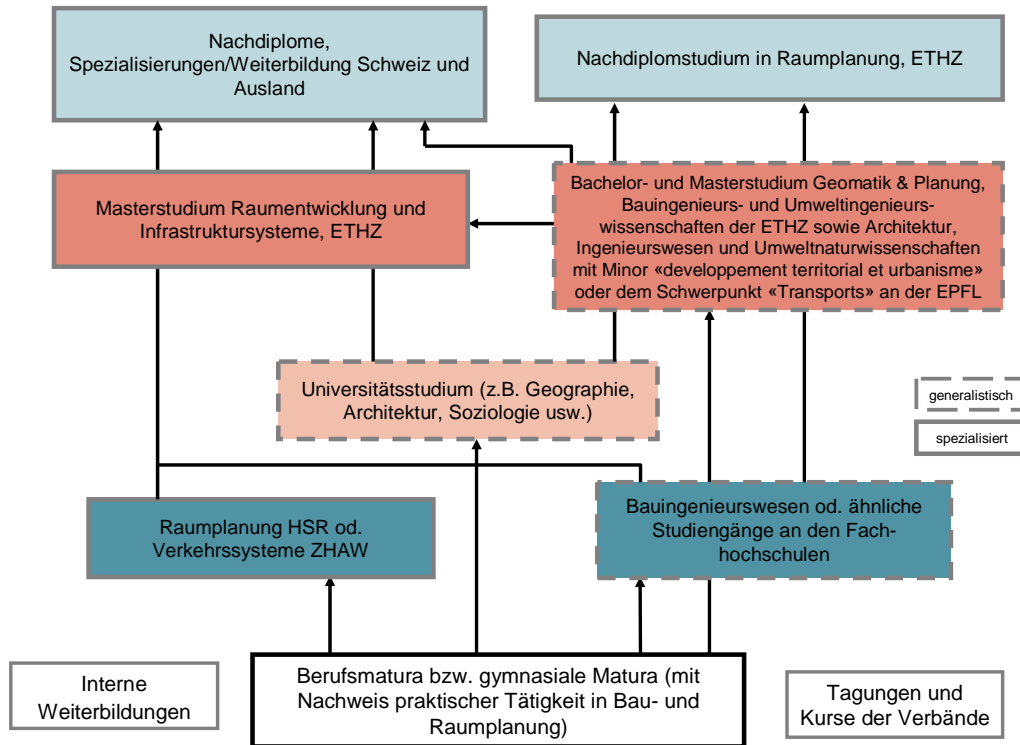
Nachdiplome, Spezialisierungen/Weiterbildung Schweiz und Ausland

Nachdiplomstudium in Raumplanung, ETHZ

Masterstudium Raumentwicklung und Infrastruktursysteme, ETHZ

Bachelor- und Masterstudium Geomatik & Planung, Bauingenieurs- und Umweltingenieurswissenschaften der ETHZ sowie Architektur, Ingenieurswesen und Umweltnaturwissenschaften mit Minor «developpement territorial et urbanisme» oder dem Schwerpunkt «Transports» an der EPFL

Universitätsstudium (z.B. Geographie, Architektur, Soziologie usw.)

generalistisch

spezialisiert

Raumplanung HSR od. Verkehrssysteme ZHAW

Bauingenieurswesen od. ähnliche Studiengänge an den Fachhochschulen

Interne Weiterbildungen

Berufsmatura bzw. gymnasiale Matura (mit Nachweis praktischer Tätigkeit in Bau- und Raumplanung)

Tagungen und Kurse der Verbände